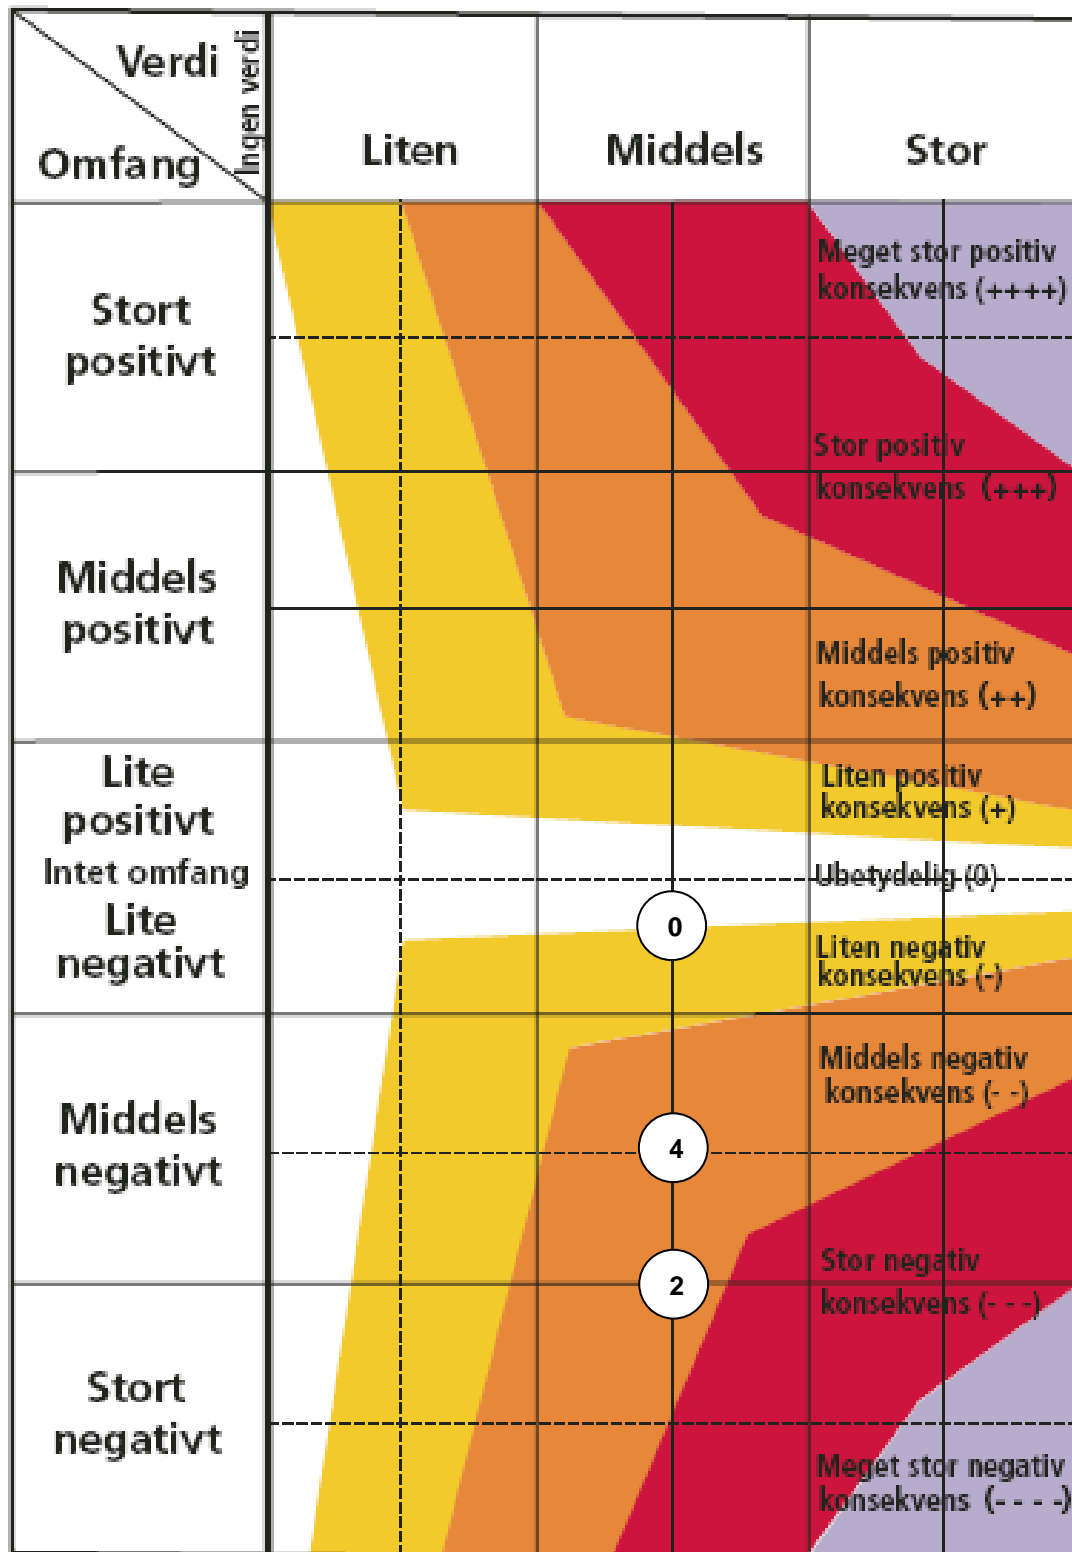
Verdi
Omfang
Ingen verdi
Liten
Middels
Stor

Stort positivt
Middels positivt
Lite positivt
Intet omfang
Lite negativt
Middels negativt
Stort negativt

Meget stor positiv konsekvens (++++)
Stor positiv konsekvens (+++)
Middels positiv konsekvens (++)
Liten positiv konsekvens (+)
Ubetydelig (0)
Liten negativ konsekvens (-)
Middels negativ konsekvens (- -)
Stor negativ konsekvens (- - -)
Meget stor negativ konsekvens (- - - -)

0
4
2